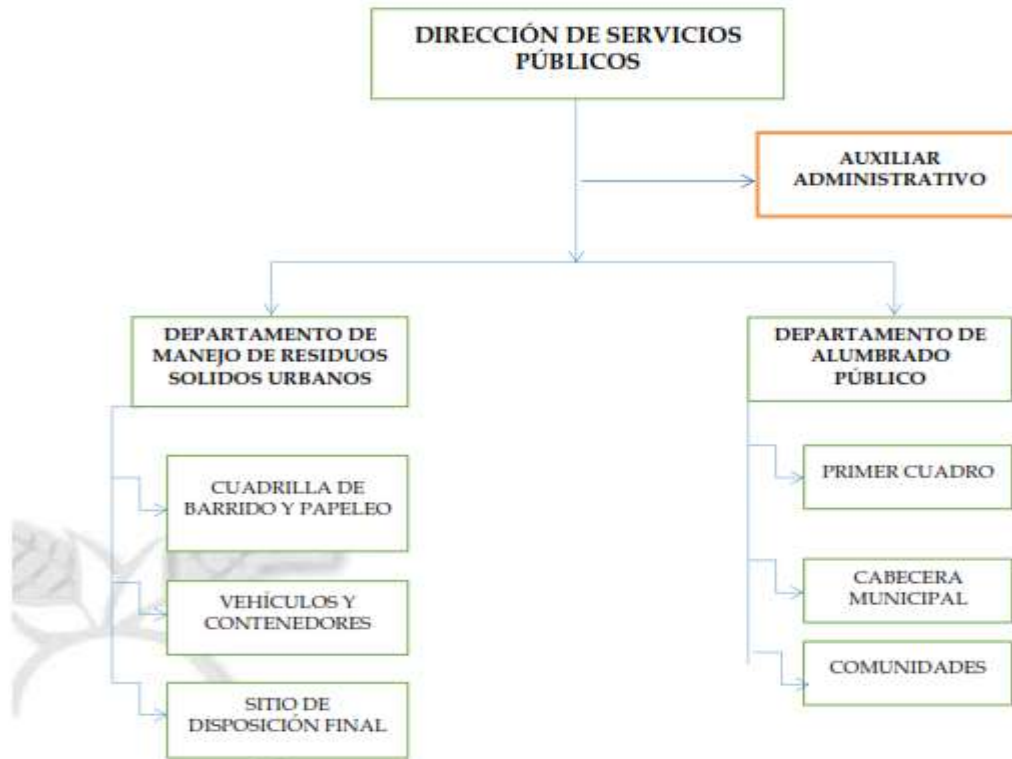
DIRECCIÓN DE SERVICIOS PÚBLICOS

AUXILIAR ADMINISTRATIVO

DEPARTAMENTO DE MANEJO DE RESIDUOS SOLIDOS URBANOS

CUADRILLA DE BARRIDO Y PAPELEO

VEHÍCULOS Y CONTENEDORES

SITIO DE DISPOSICIÓN FINAL

DEPARTAMENTO DE ALUMBRADO PÚBLICO

PRIMER CUADRO

CABECERA MUNICIPAL

COMUNIDADES